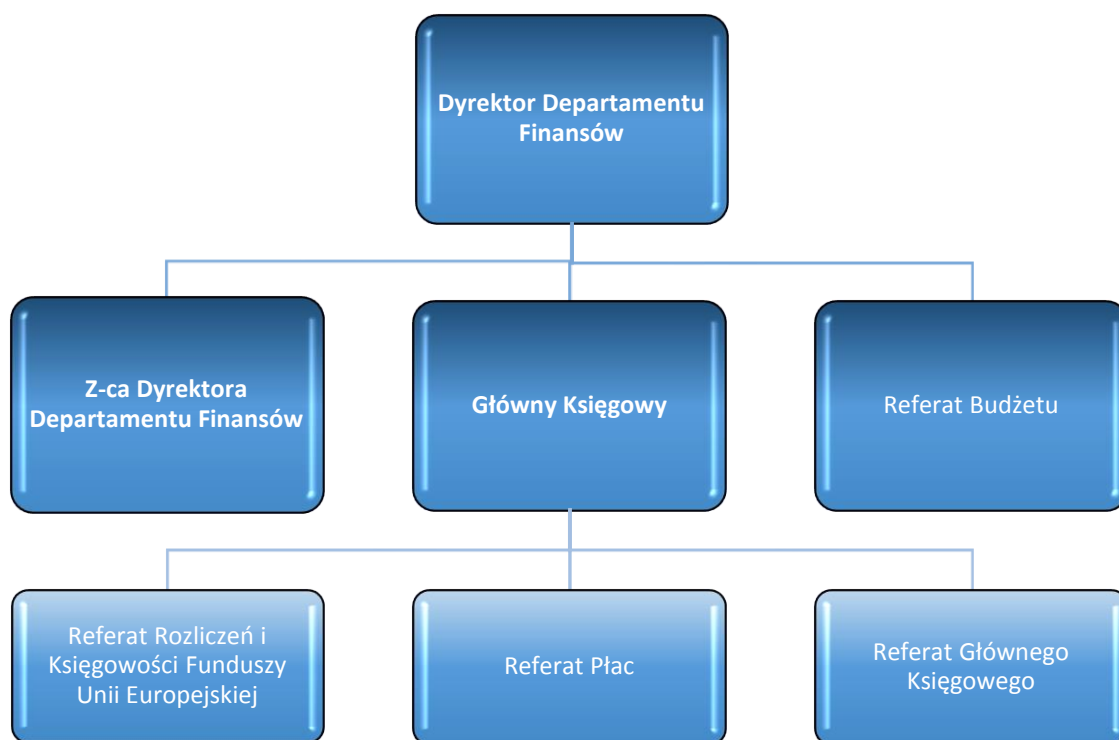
Dyrektor Departamentu Finansów

Z-ca Dyrektora Departamentu Finansów

Główny Księgowy

Referat Budżetu

Referat Rozliczeń i Księgowości Funduszy Unii Europejskiej

Referat Płac

Referat Głównego Księgowego